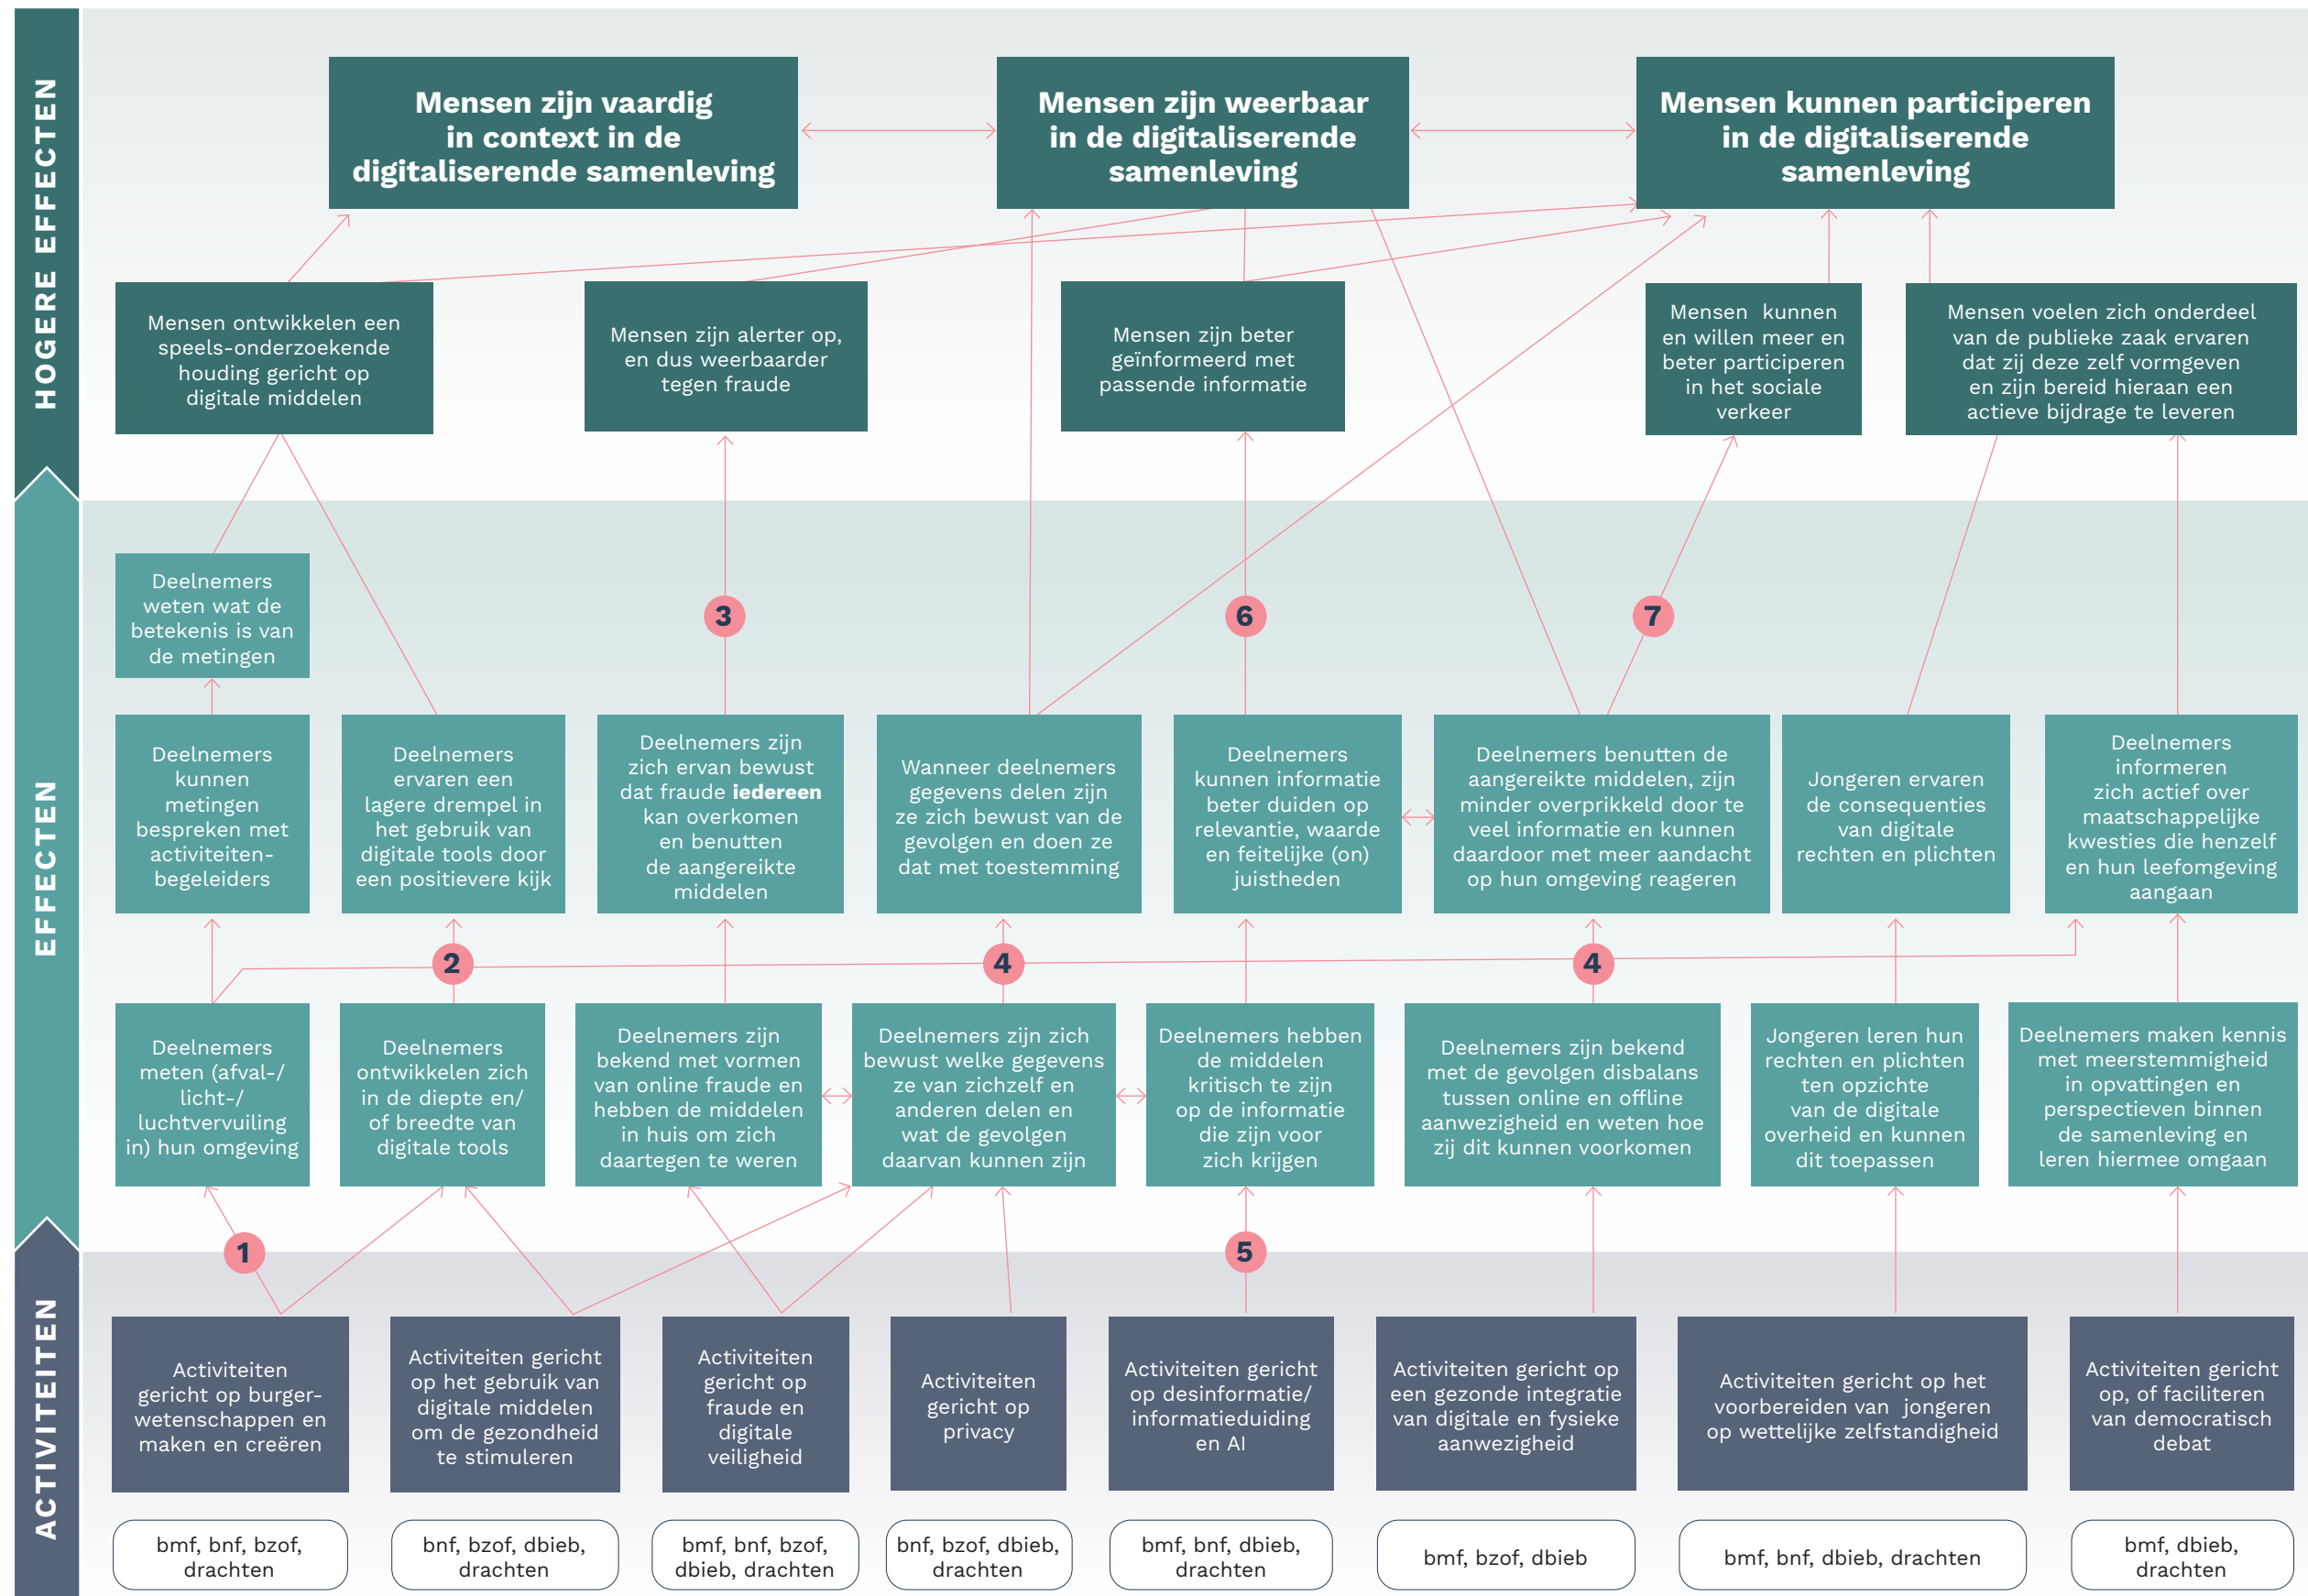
HOGERE EFFECTEN

Mensen zijn vaardig in context in de digitaliserende samenleving

Mensen zijn weerbaar in de digitaliserende samenleving

Mensen kunnen participeren in de digitaliserende samenleving

Mensen ontwikkelen een speels-onderzoekende houding gericht op digitale middelen

Mensen zijn alerter op, en dus weerbaarder tegen fraude

Mensen zijn beter geïnformeerd met passende informatie

Mensen kunnen en willen meer en beter participeren in het sociale verkeer

Mensen voelen zich onderdeel van de publieke zaak ervaren dat zij deze zelf vormgeven en zijn bereid hieraan een actieve bijdrage te leveren

EFFECTEN

Deelnemers weten wat de betekenis is van de metingen

3

6

7

Deelnemers kunnen metingen bespreken met activiteiten-begeleiders

Deelnemers ervaren een lagere drempel in het gebruik van digitale tools door een positievere kijk

Deelnemers zijn zich ervan bewust dat fraude **iedereen** kan overkomen en benutten de aangereikte middelen

Wanneer deelnemers gegevens delen zijn ze zich bewust van de gevolgen en doen ze dat met toestemming

Deelnemers kunnen informatie beter duiden op relevantie, waarde en feitelijke (on) juistheden

Deelnemers benutten de aangereikte middelen, zijn minder overprikkeld door te veel informatie en kunnen daardoor met meer aandacht op hun omgeving reageren

Jongeren ervaren de consequenties van digitale rechten en plichten

Deelnemers informeren zich actief over maatschappelijke kwesties die henzelf en hun leefomgeving aangaan

2

4

4

Deelnemers meten (afval-/ licht-/ luchtvervuiling in) hun omgeving

Deelnemers ontwikkelen zich in de diepte en/ of breedte van digitale tools

Deelnemers zijn bekend met vormen van online fraude en hebben de middelen in huis om zich daartegen te weren

Deelnemers zijn zich bewust welke gegevens ze van zichzelf en anderen delen en wat de gevolgen daarvan kunnen zijn

Deelnemers hebben de middelen kritisch te zijn op de informatie die zijn voor zich krijgen

Deelnemers zijn bekend met de gevolgen dis balans tussen online en offline aanwezigheid en weten hoe zij dit kunnen voorkomen

Jongeren leren hun rechten en plichten ten opzichte van de digitale overheid en kunnen dit toepassen

Deelnemers maken kennis met meerstemmigheid in opvattingen en perspectieven binnen de samenleving en leren hiermee omgaan

1

5

ACTIVITEITEN

Activiteiten gericht op burger-wetenschappen en maken en creëren

Activiteiten gericht op het gebruik van digitale middelen om de gezondheid te stimuleren

Activiteiten gericht op fraude en digitale veiligheid

Activiteiten gericht op privacy

Activiteiten gericht op desinformatie/ informatieduiding en AI

Activiteiten gericht op een gezonde integratie van digitale en fysieke aanwezigheid

Activiteiten gericht op het voorbereiden van jongeren op wettelijke zelfstandigheid

Activiteiten gericht op, of faciliteren van democratisch debat

bmf, bnf, bzof, drachten

bnf, bzof, dbieb, drachten

bmf, bnf, bzof, dbieb, drachten

bnf, bzof, dbieb, drachten

bmf, bnf, dbieb, drachten

bmf, bzof, dbieb

bmf, bnf, dbieb, drachten

bmf, dbieb, drachten